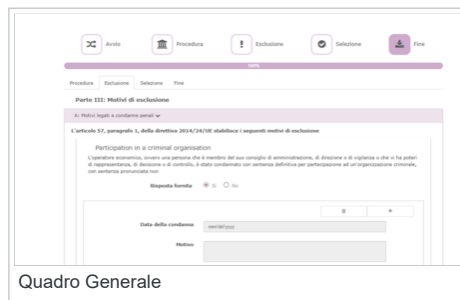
Avvio
Procedura
Esclusione
Selezione
Fine

100%

Procedura Esclusione Selezione Fine

Parte III: Motivi di esclusione

A: Motivi legati a condanne penali

L'articolo 57, paragrafo 1, della direttiva 2014/24/UE stabilisce i seguenti motivi di esclusione

Participation in a criminal organisation

L'operatore economico, ovvero una persona che è membro del suo consiglio di amministrazione, di direzione o di vigilanza o che vi ha poteri di rappresentanza, di decisione o di controllo, è stato condannato con sentenza definitiva per partecipazione ad un'organizzazione criminale, con sentenza pronunciata non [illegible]

Risposta fornita Sì No

Data della condanna gg/mm/aaaa

Motivo

Quadro Generale